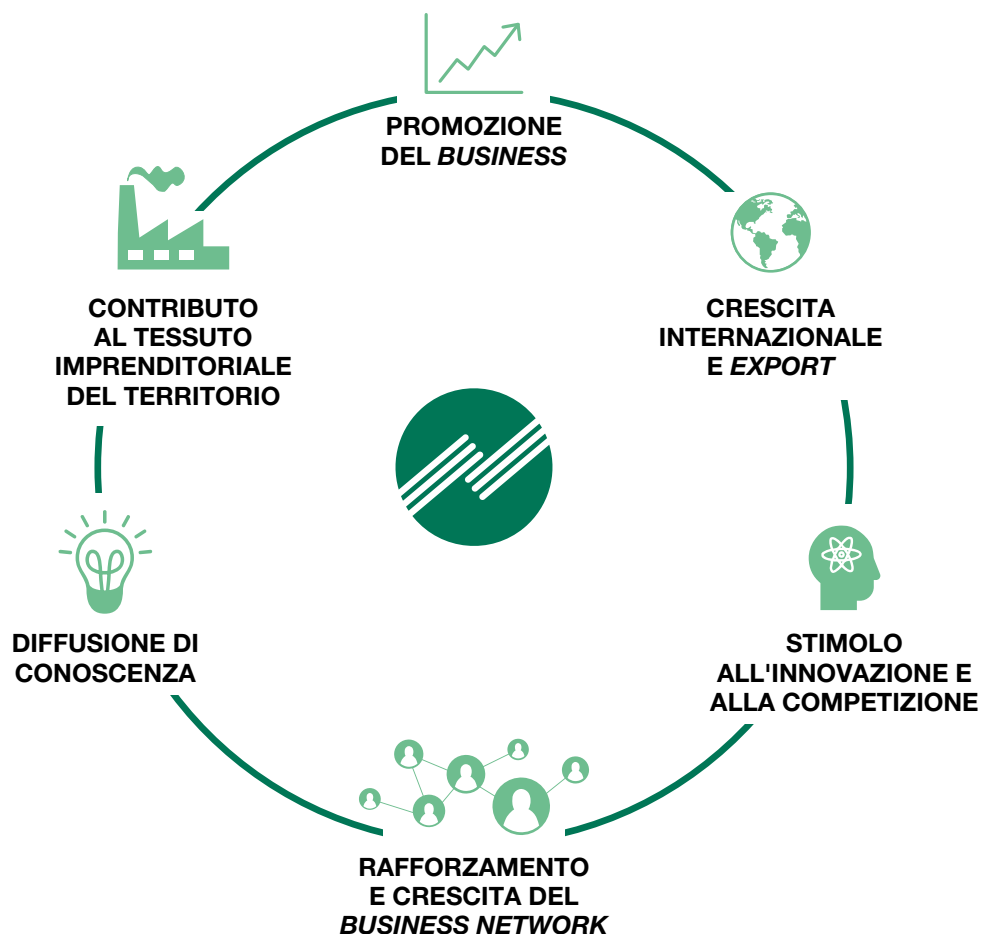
PROMOZIONE DEL *BUSINESS*

CRESCITA INTERNAZIONALE E *EXPORT*

STIMOLO ALL'INNOVAZIONE E ALLA COMPETIZIONE

RAFFORZAMENTO E CRESCITA DEL *BUSINESS NETWORK*

DIFFUSIONE DI CONOSCENZA

CONTRIBUTO AL TESSUTO IMPRENDITORIALE DEL TERRITORIO